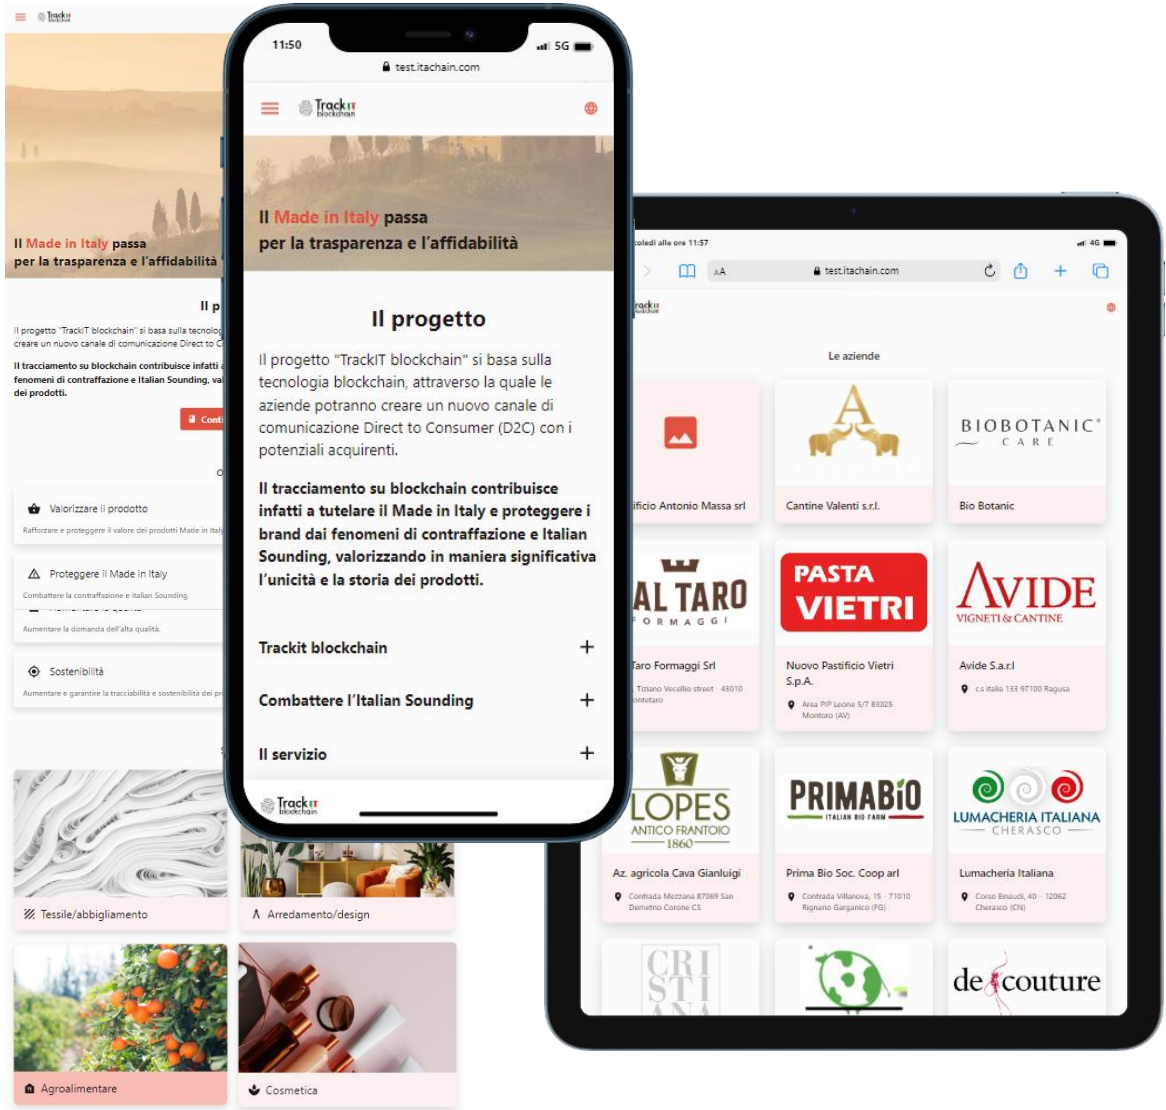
TrackIT blockchain

Il Made in Italy passa per la trasparenza e l'affidabilità

Il p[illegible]

Il progetto "TrackIT blockchain" si basa sulla tecnolog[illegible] creare un nuovo canale di comunicazione Direct to C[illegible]

Il tracciamento su blockchain contribuisce infatti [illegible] fenomeni di contraffazione e Italian Sounding, va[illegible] dei prodotti.

Conti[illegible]

Valorizzare il prodotto
Rafforzare e proteggere il valore dei prodotti Made in Italy

Proteggere il Made in Italy
Combattere la contraffazione e italian Sounding

Aumentare la domanda dell'alta qualità

Sostenibilità
Aumentare e garantire la tracciabilità e sostenibilità dei pr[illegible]

Tessile/abbigliamento

Arredamento/design

Agroalimentare

Cosmetica

11:50 5G
test.itachain.com

TrackIT blockchain

Il Made in Italy passa per la trasparenza e l'affidabilità

Il progetto

Il progetto "TrackIT blockchain" si basa sulla tecnologia blockchain, attraverso la quale le aziende potranno creare un nuovo canale di comunicazione Direct to Consumer (D2C) con i potenziali acquirenti.

Il tracciamento su blockchain contribuisce infatti a tutelare il Made in Italy e proteggere i brand dai fenomeni di contraffazione e Italian Sounding, valorizzando in maniera significativa l'unicità e la storia dei prodotti.

Trackit blockchain +

Combattere l'Italian Sounding +

Il servizio +

TrackIT blockchain

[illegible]coledì alle ore 11:57 4G
AA test.itachain.com

TrackIT blockchain

Le aziende

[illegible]ificio Antonio Massa srl

Cantine Valenti s.r.l.

BIOBOTANIC CARE
Bio Botanic

AL TARO FORMAGGI
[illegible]Taro Formaggi Srl
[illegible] Tiziano Vecellio street - 43010 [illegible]ontetaro

PASTA VIETRI
Nuovo Pastificio Vietri S.p.A.
Area PIP Leone 5/7 83025 Montoro (AV)

AVIDE VIGNETI & CANTINE
Avide S.a.r.l
c.s italia 133 97100 Ragusa

LOPES ANTICO FRANTOIO 1860
Az. agricola Cava Gianluigi
Contrada Mezzana 87069 San Demetrio Corone CS

PRIMABIO ITALIAN BIO FARM
Prima Bio Soc. Coop arl
Contrada Villanova, 15 - 71010 Rignano Garganico (FG)

LUMACHERIA ITALIANA CHERASCO
Lumacheria Italiana
Corso Einaudi, 40 - 12062 Cherasco (CN)

CRISTIANA

de couture